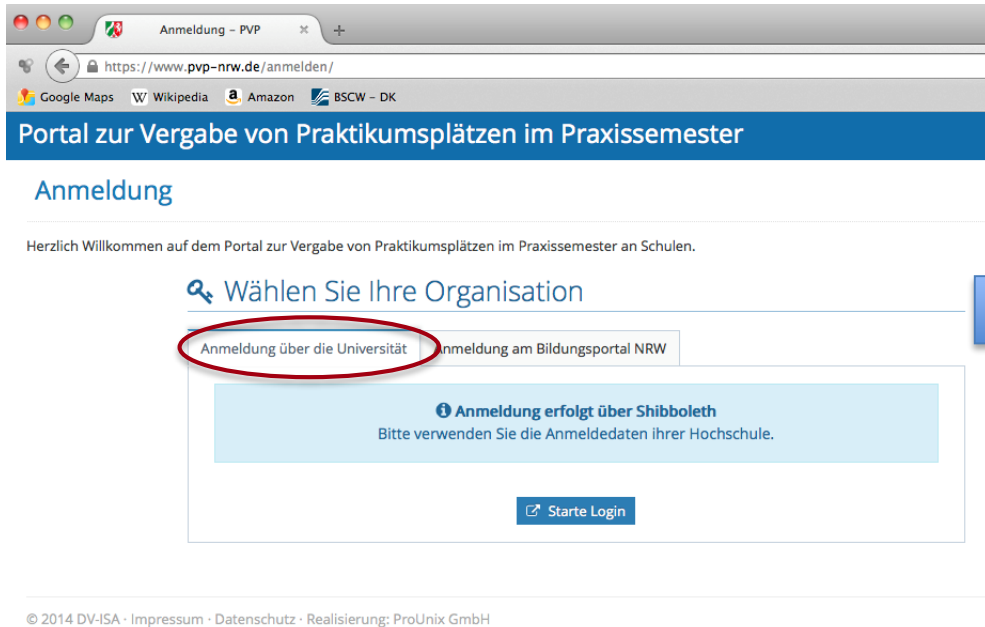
Anmeldung – PVP

https://www.pvp-nrw.de/anmelden/

Google Maps W Wikipedia Amazon BSCW – DK

Portal zur Vergabe von Praktikumsplätzen im Praxissemester

Anmeldung

Herzlich Willkommen auf dem Portal zur Vergabe von Praktikumsplätzen im Praxissemester an Schulen.

Wählen Sie Ihre Organisation

Anmeldung über die Universität

Anmeldung am Bildungsportal NRW

Anmeldung erfolgt über Shibboleth
Bitte verwenden Sie die Anmeldedaten ihrer Hochschule.

Starte Login

© 2014 DV-ISA · Impressum · Datenschutz · Realisierung: ProUnix GmbH